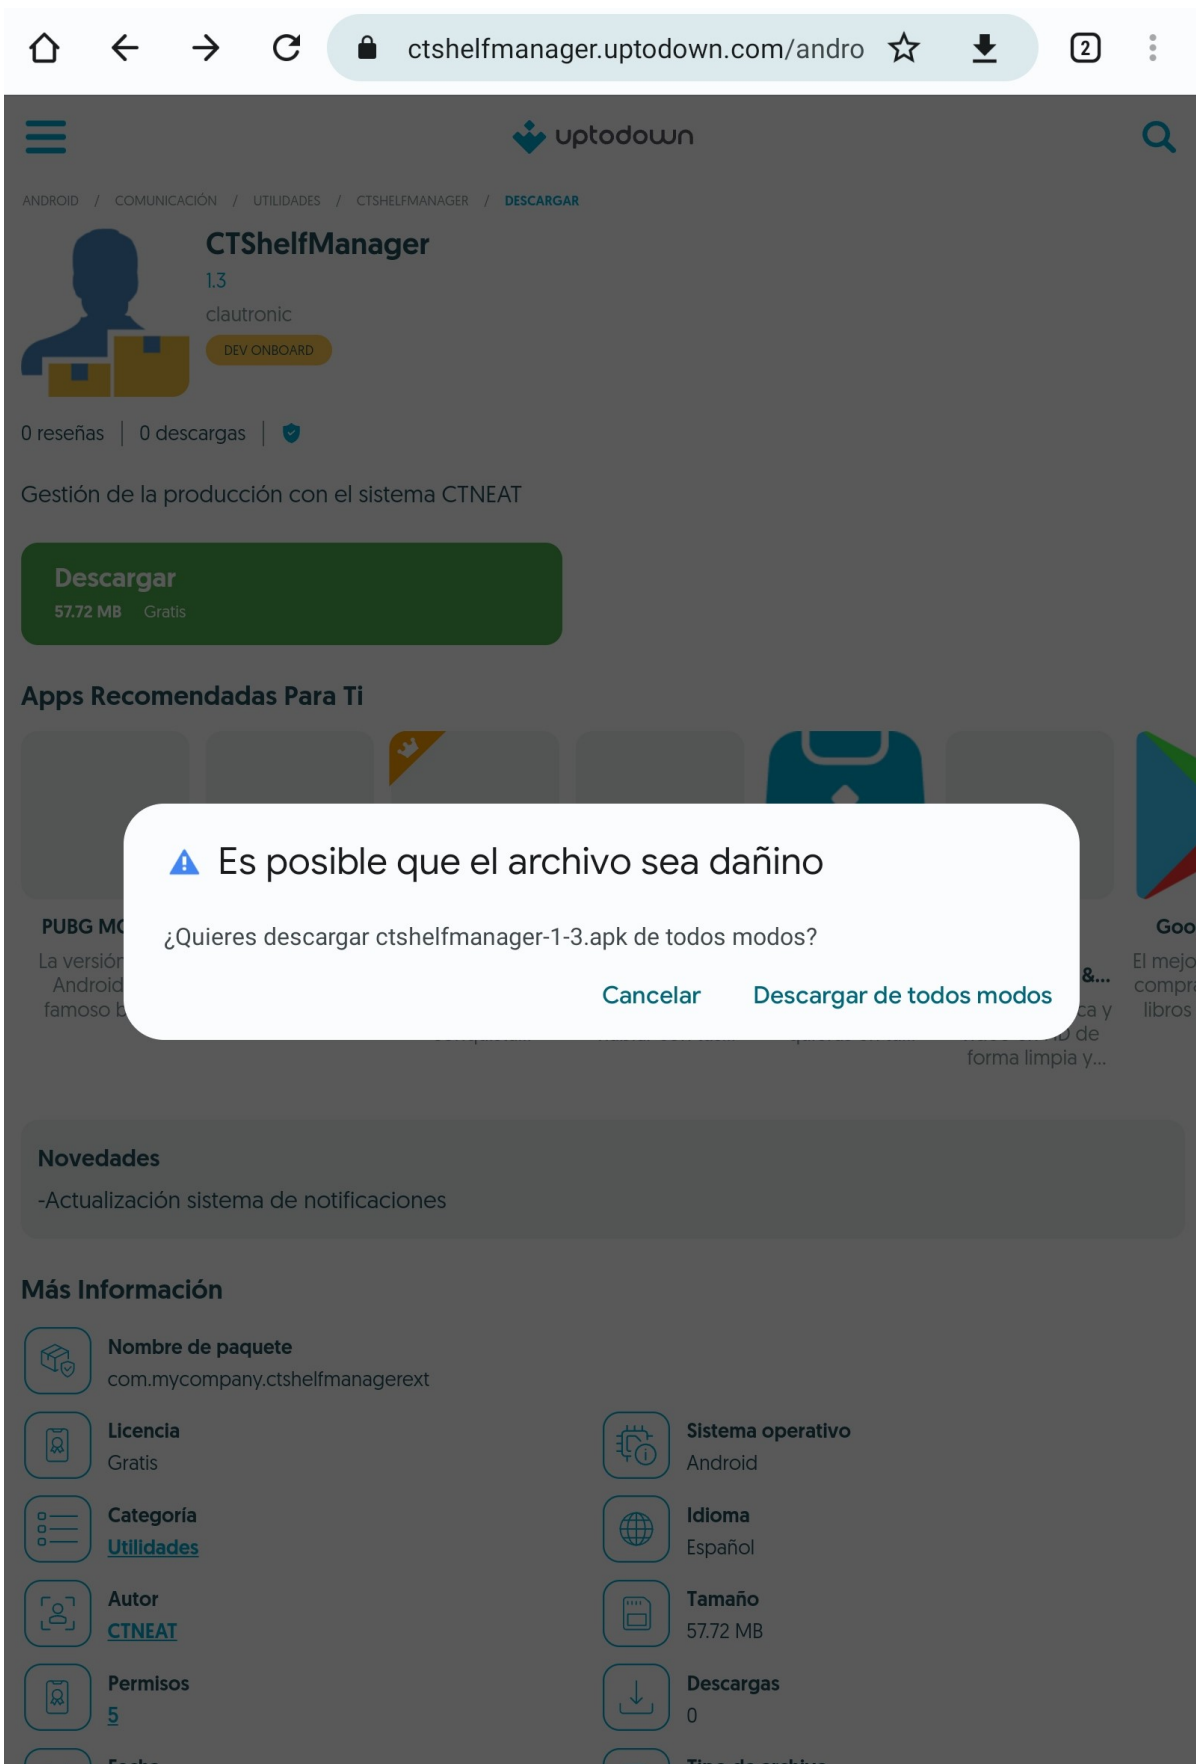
ctshelfmanager.uptodown.com/andro

2

uptodown

ANDROID / COMUNICACIÓN / UTILIDADES / CTSHELFMANAGER / DESCARGAR

CTShelfManager

1.3

clautronic

DEV ONBOARD

0 reseñas | 0 descargas |

Gestión de la producción con el sistema CTNEAT

Descargar
57.72 MB Gratis

Apps Recomendadas Para Ti

PUBG M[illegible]
La versión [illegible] Android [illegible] famoso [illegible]

&...
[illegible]ca y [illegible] de forma limpia y...

Goo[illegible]
El mejo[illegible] compr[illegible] libros

Es posible que el archivo sea dañino

¿Quieres descargar ctshelfmanager-1-3.apk de todos modos?

Cancelar Descargar de todos modos

Novedades
-Actualización sistema de notificaciones

Más Información

Nombre de paquete
com.mycompany.ctshelfmanagerext

Licencia
Gratis

Sistema operativo
Android

Categoría
Utilidades

Idioma
Español

Autor
CTNEAT

Tamaño
57.72 MB

Permisos
5

Descargas
0